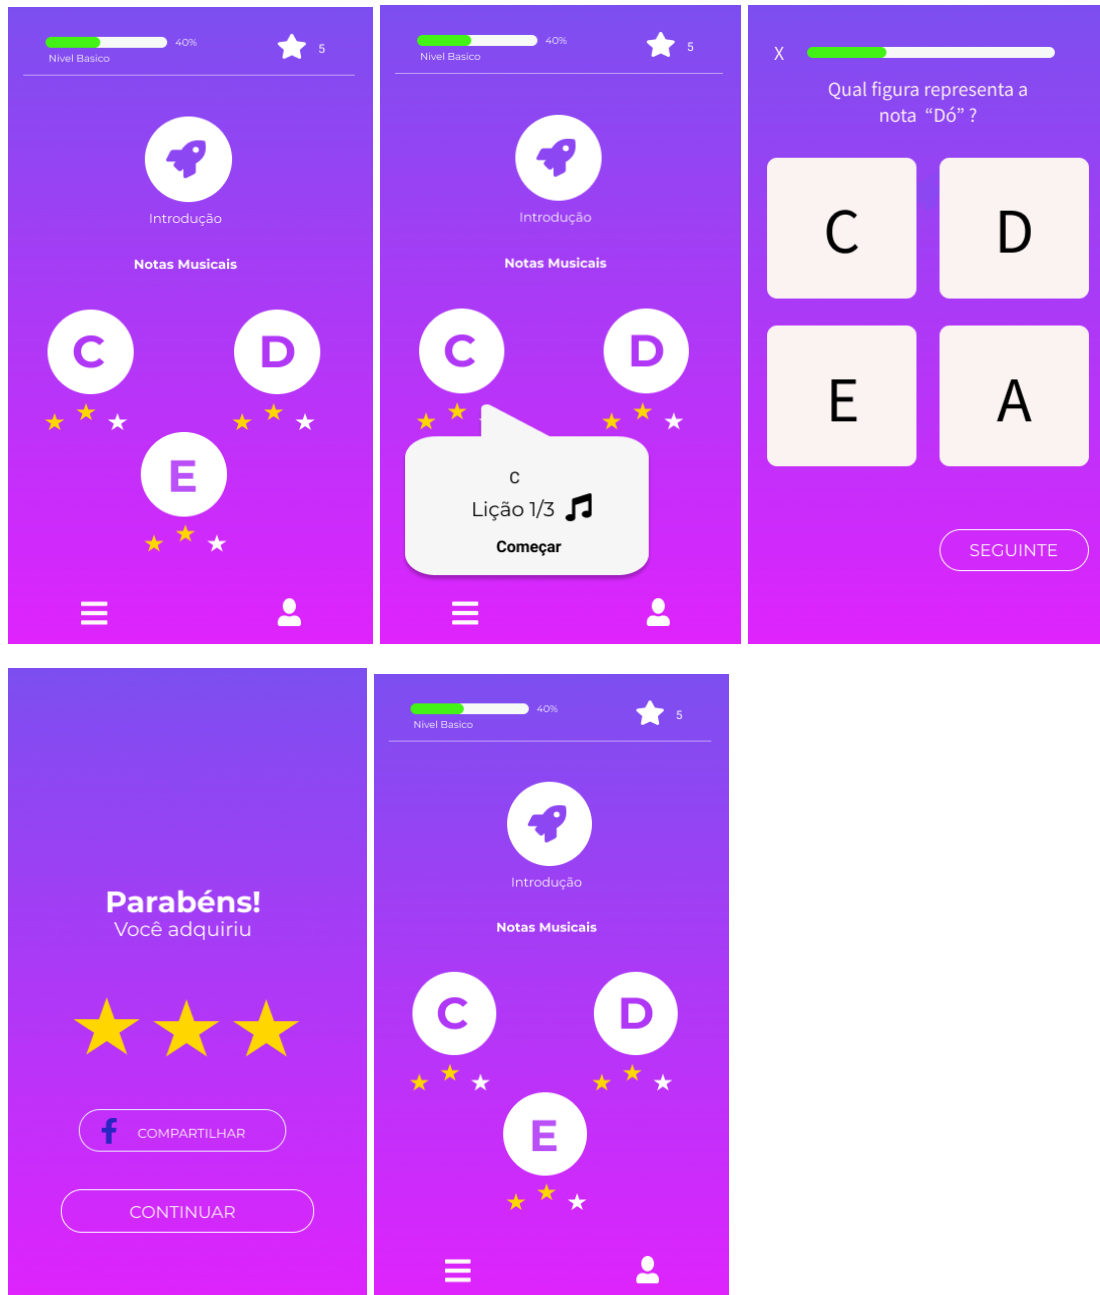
40%
Nivel Basico
5

Introdução

Notas Musicais

C

D

E

40%
Nivel Basico
5

Introdução

Notas Musicais

C

D

c
Lição 1/3
Começar

X

Qual figura representa a nota "Dó" ?

C

D

E

A

SEGUINTE

Parabéns!
Você adquiriu

COMPARTILHAR

CONTINUAR

40%
Nivel Basico
5

Introdução

Notas Musicais

C

D

E